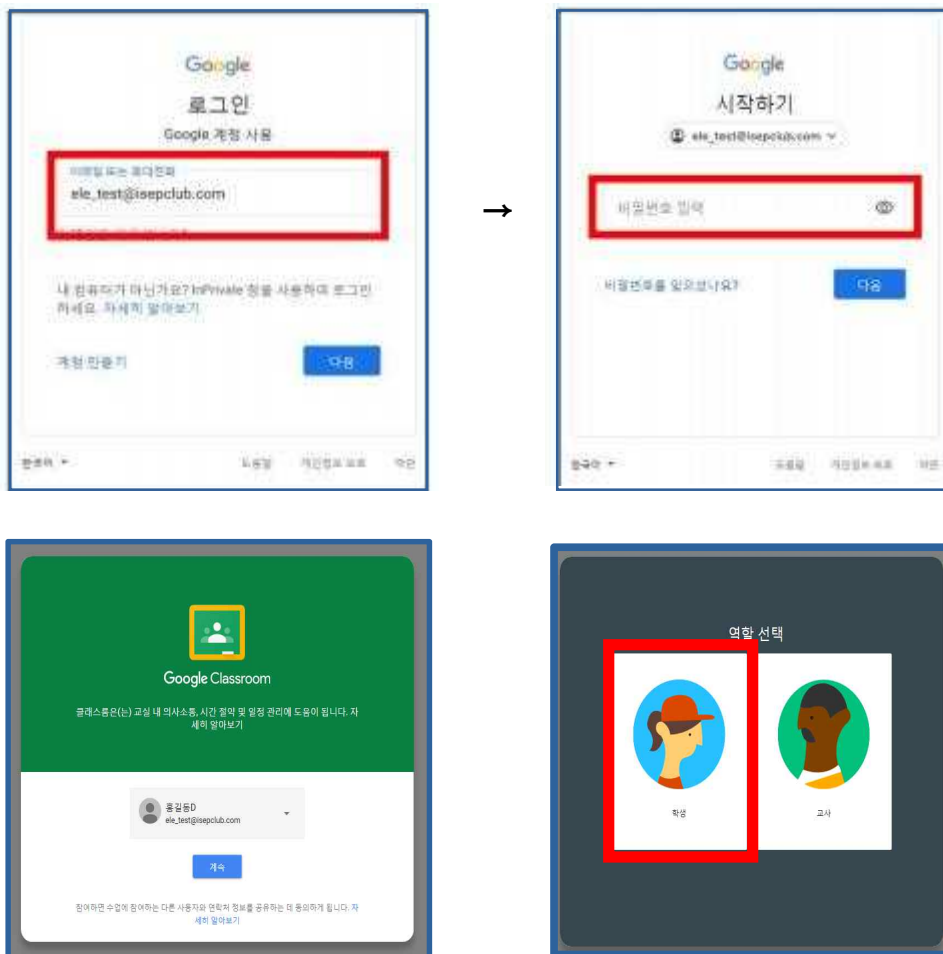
Google

로그인

Google 계정 사용

이메일 또는 휴대전화

ele_test@isepclub.com

내 컴퓨터가 아닌가요? InPrivate 창을 사용하여 로그인하세요. 자세히 알아보기

계정 만들기

다음

한국어

도움말 개인정보 보호 약관

→

Google

시작하기

ele_test@isepclub.com

비밀번호 입력

비밀번호를 잊으셨나요?

다음

한국어

도움말 개인정보 보호 약관

Google Classroom

클래스룸은(는) 교실 내 의사소통, 시간 절약 및 일정 관리에 도움이 됩니다. 자세히 알아보기

홍길동D
ele_test@isepclub.com

계속

참여하면 수업에 참여하는 다른 사용자와 연락처 정보를 공유하는 데 동의하게 됩니다. 자세히 알아보기

역할 선택

학생

교사